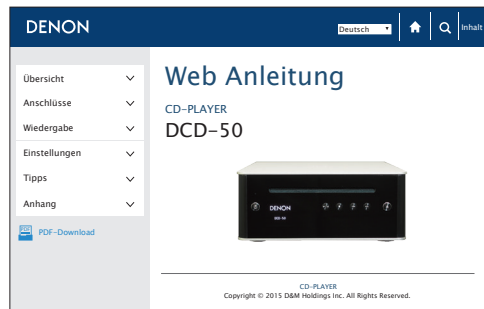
DENON

Deutsch

Inhalt

Übersicht
Anschlüsse
Wiedergabe
Einstellungen
Tipps
Anhang

PDF-Download

Web Anleitung

CD-PLAYER
DCD-50

DENON

CD-PLAYER
Copyright © 2015 D&M Holdings Inc. All Rights Reserved.